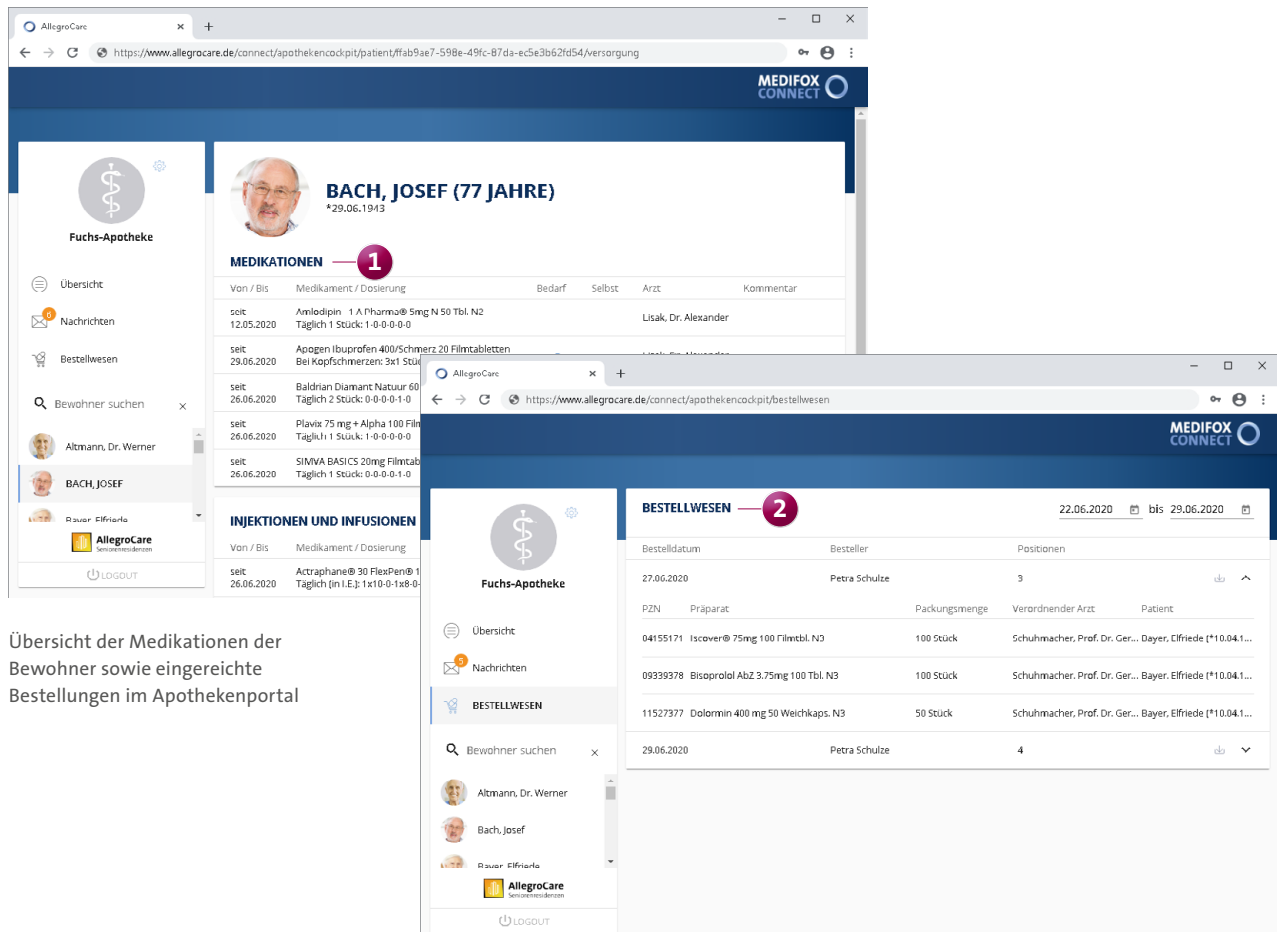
AllegroCare
https://www.allegrocare.de/connect/apothekencockpit/patient/ffab9ae7-598e-49fc-87da-ec5e3b62fd54/versorgung

MEDIFOX CONNECT

Fuchs-Apotheke

Übersicht
6 Nachrichten
Bestellwesen

Bewohner suchen

Altmann, Dr. Werner
BACH, JOSEF
Bayer, Elfriede

AllegroCare Seniorenresidenzen

LOGOUT

BACH, JOSEF (77 JAHRE)
*29.06.1943

MEDIKATIONEN 1

| Von / Bis | Medikament / Dosierung | Bedarf | Selbst | Arzt | Kommentar |
|---|---|---|---|---|---|
| seit 12.05.2020 | Amlodipin 1 A Pharma® 5mg N 50 Tbl. N2 Täglich 1 Stück: 1-0-0-0-0-0 | | | Lisak, Dr. Alexander | |
| seit 29.06.2020 | Apogen Ibuprofen 400/Schmerz 20 Filmtabletten Bei Kopfschmerzen: 3x1 Stüc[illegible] | | | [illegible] | |
| seit 26.06.2020 | Baldrian Diamant Natuur 60 Täglich 2 Stück: 0-0-0-0-1-0 | | | | |
| seit 26.06.2020 | Plavix 75 mg + Alpha 100 Film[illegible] Täglich 1 Stück: 1-0-0-0-0-0 | | | | |
| seit 26.06.2020 | SIMVA BASICS 20mg Filmtab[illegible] Täglich 1 Stück: 0-0-0-0-1-0 | | | | |

INJEKTIONEN UND INFUSIONEN

| Von / Bis | Medikament / Dosierung |
|---|---|
| seit 26.06.2020 | Actraphane® 30 FlexPen® 1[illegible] Täglich (in I.E.): 1x10-0-1x8-0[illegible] |

Übersicht der Medikationen der Bewohner sowie eingereichte Bestellungen im Apothekenportal

AllegroCare
https://www.allegrocare.de/connect/apothekencockpit/bestellwesen

MEDIFOX CONNECT

Fuchs-Apotheke

Übersicht
5 Nachrichten
BESTELLWESEN

Bewohner suchen

Altmann, Dr. Werner
Bach, Josef
Bayer, Elfriede

AllegroCare Seniorenresidenzen

LOGOUT

BESTELLWESEN 2
22.06.2020 bis 29.06.2020

| Bestelldatum | Besteller | Positionen |
|---|---|---|
| 27.06.2020 | Petra Schulze | 3 |

| PZN | Präparat | Packungsmenge | Verordnender Arzt | Patient |
|---|---|---|---|---|
| 04155171 | Iscover® 75mg 100 Filmtbl. N3 | 100 Stück | Schuhmacher, Prof. Dr. Ger... | Bayer, Elfriede (*10.04.1... |
| 09339378 | Bisoprolol AbZ 3.75mg 100 Tbl. N3 | 100 Stück | Schuhmacher, Prof. Dr. Ger... | Bayer, Elfriede (*10.04.1... |
| 11527377 | Dolormin 400 mg 50 Weichkaps. N3 | 50 Stück | Schuhmacher, Prof. Dr. Ger... | Bayer, Elfriede (*10.04.1... |

| 29.06.2020 | Petra Schulze | 4 |
|---|---|---|